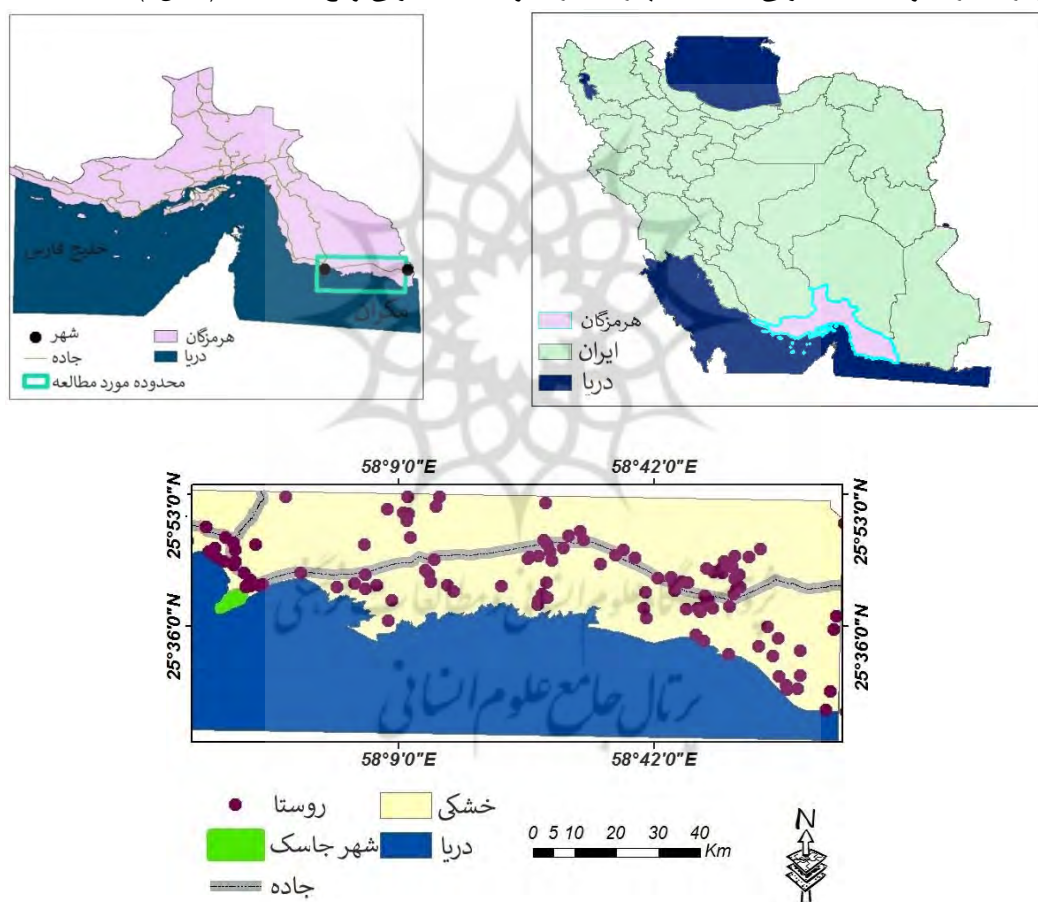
خلیج فارس
مکران
شهر
جاده
هرمزگان
دریا
محدوده مورد مطالعه

هرمزگان
ایران
دریا

58°9'0"E
58°42'0"E
25°53'0"N
25°36'0"N
25°53'0"N
25°36'0"N
58°9'0"E
58°42'0"E

روستا
شهر جاسک
جاده
خشکی
دریا
0 5 10 20 30 40 Km
N

پرتال جامع علوم انسانی